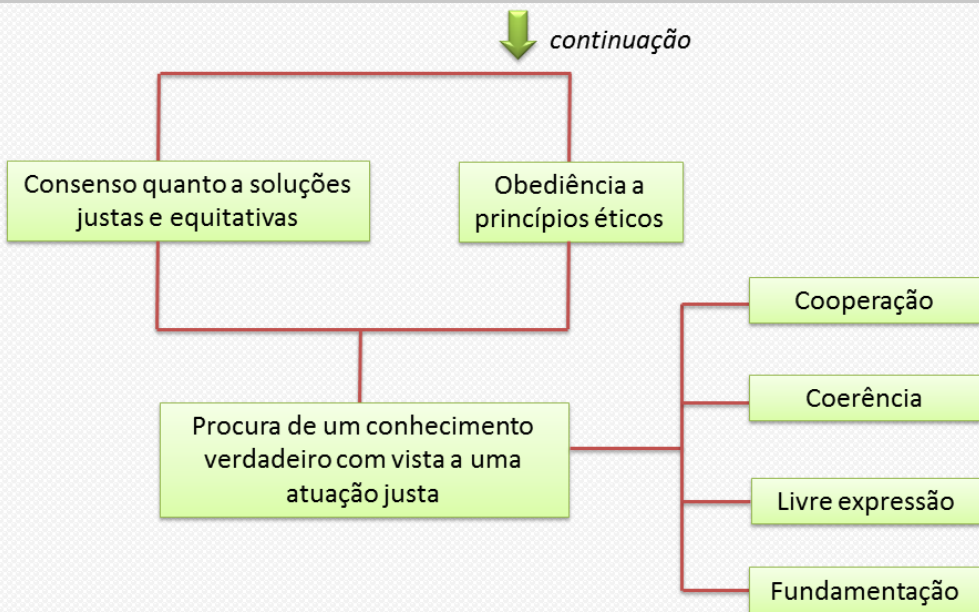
continuação

Consenso quanto a soluções justas e equitativas

Obediência a princípios éticos

Procura de um conhecimento verdadeiro com vista a uma atuação justa

Cooperação

Coerência

Livre expressão

Fundamentação